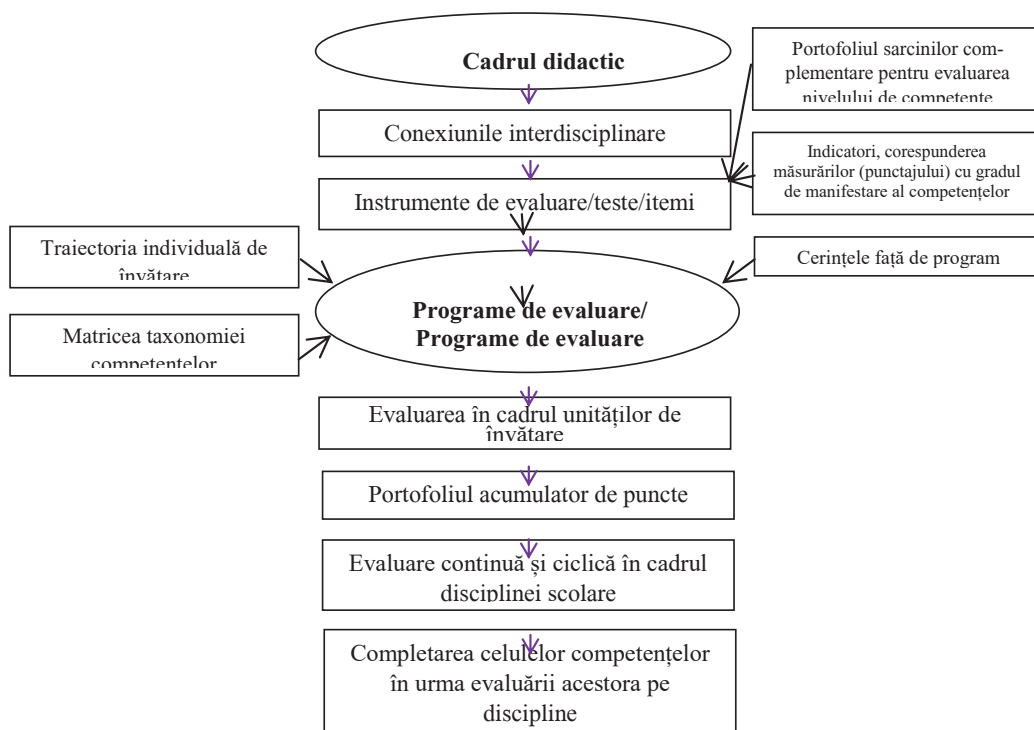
Cadrul didactic

Portofoliul sarcinilor complementare pentru evaluarea nivelului de competențe

Conexiunile interdisciplinare

Indicatori, corespunderea măsurărilor (punctajului) cu gradul de manifestare al competențelor

Instrumente de evaluare/teste/itemi

Traiectoria individuală de învățare

Cerințele față de program

Programe de evaluare/
Programe de evaluare

Matricea taxonomiei competențelor

Evaluarea în cadrul unităților de învățare

Portofoliul acumulator de puncte

Evaluare continuă și ciclică în cadrul disciplinei școlare

Completarea celulelor competențelor în urma evaluării acestora pe discipline